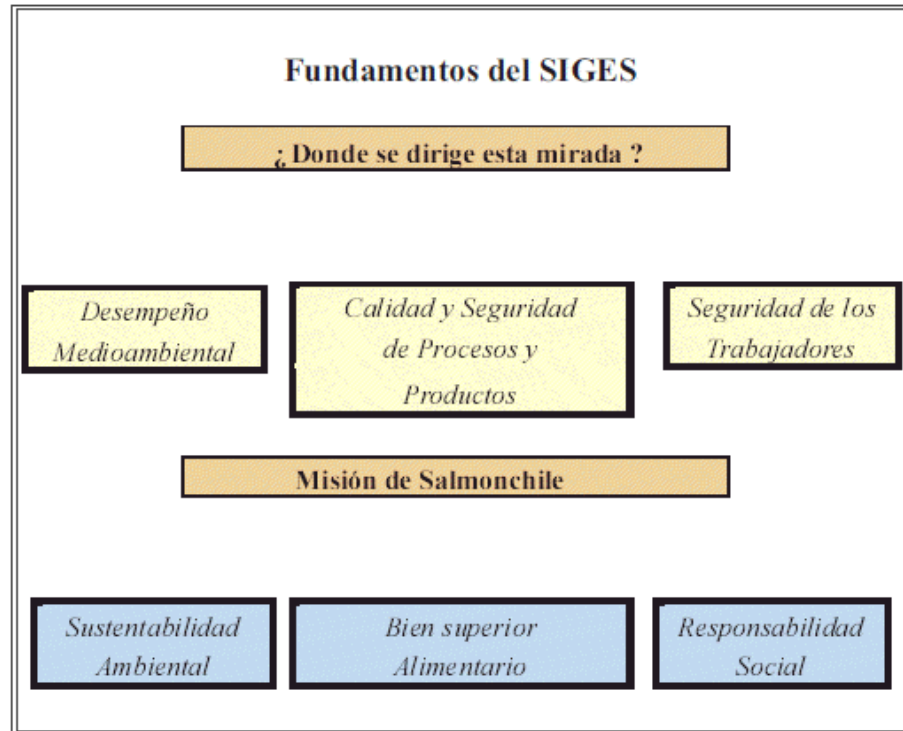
Fundamentos del SIGES

¿ Donde se dirige esta mirada ?

Desempeño Medioambiental

Calidad y Seguridad de Procesos y Productos

Seguridad de los Trabajadores

Misión de Salmonchile

Sustentabilidad Ambiental

Bien superior Alimentario

Responsabilidad Social